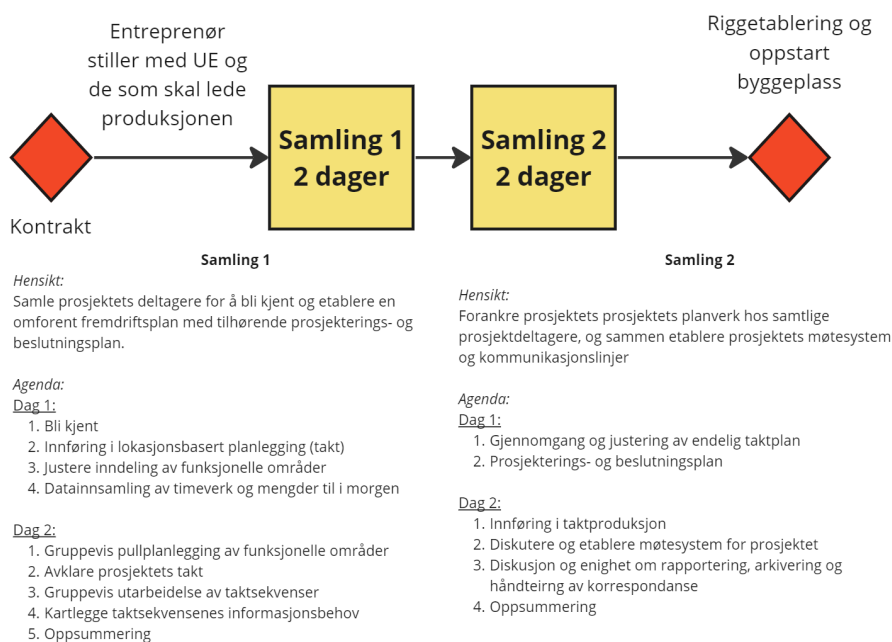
Entreprenør stiller med UE og de som skal lede produksjonen

Riggetablering og oppstart byggeplass

Kontrakt

Samling 1
2 dager

Samling 2
2 dager

Samling 1

Hensikt:
Samle prosjektets deltagere for å bli kjent og etablere en omforent fremdriftsplan med tilhørende prosjekterings- og beslutningsplan.

Agenda:
Dag 1:
1. Bli kjent
2. Innføring i lokasjonsbasert planlegging (takt)
3. Justere inndeling av funksjonelle områder
4. Datainnsamling av timeverk og mengder til i morgen

Dag 2:
1. Gruppevis pullplanlegging av funksjonelle områder
2. Avklare prosjektets takt
3. Gruppevis utarbeidelse av taktsekvenser
4. Kartlegge taktsekvensenes informasjonsbehov
5. Oppsummering

Samling 2

Hensikt:
Forankre prosjektets prosjektets planverk hos samtlige prosjektdeltagere, og sammen etablere prosjektets møtesystem og kommunikasjonslinjer

Agenda:
Dag 1:
1. Gjennomgang og justering av endelig taktplan
2. Prosjekterings- og beslutningsplan

Dag 2:
1. Innføring i taktproduksjon
2. Diskutere og etablere møtesystem for prosjektet
3. Diskusjon og enighet om rapportering, arkivering og håndteirng av korrespondanse
4. Oppsummering